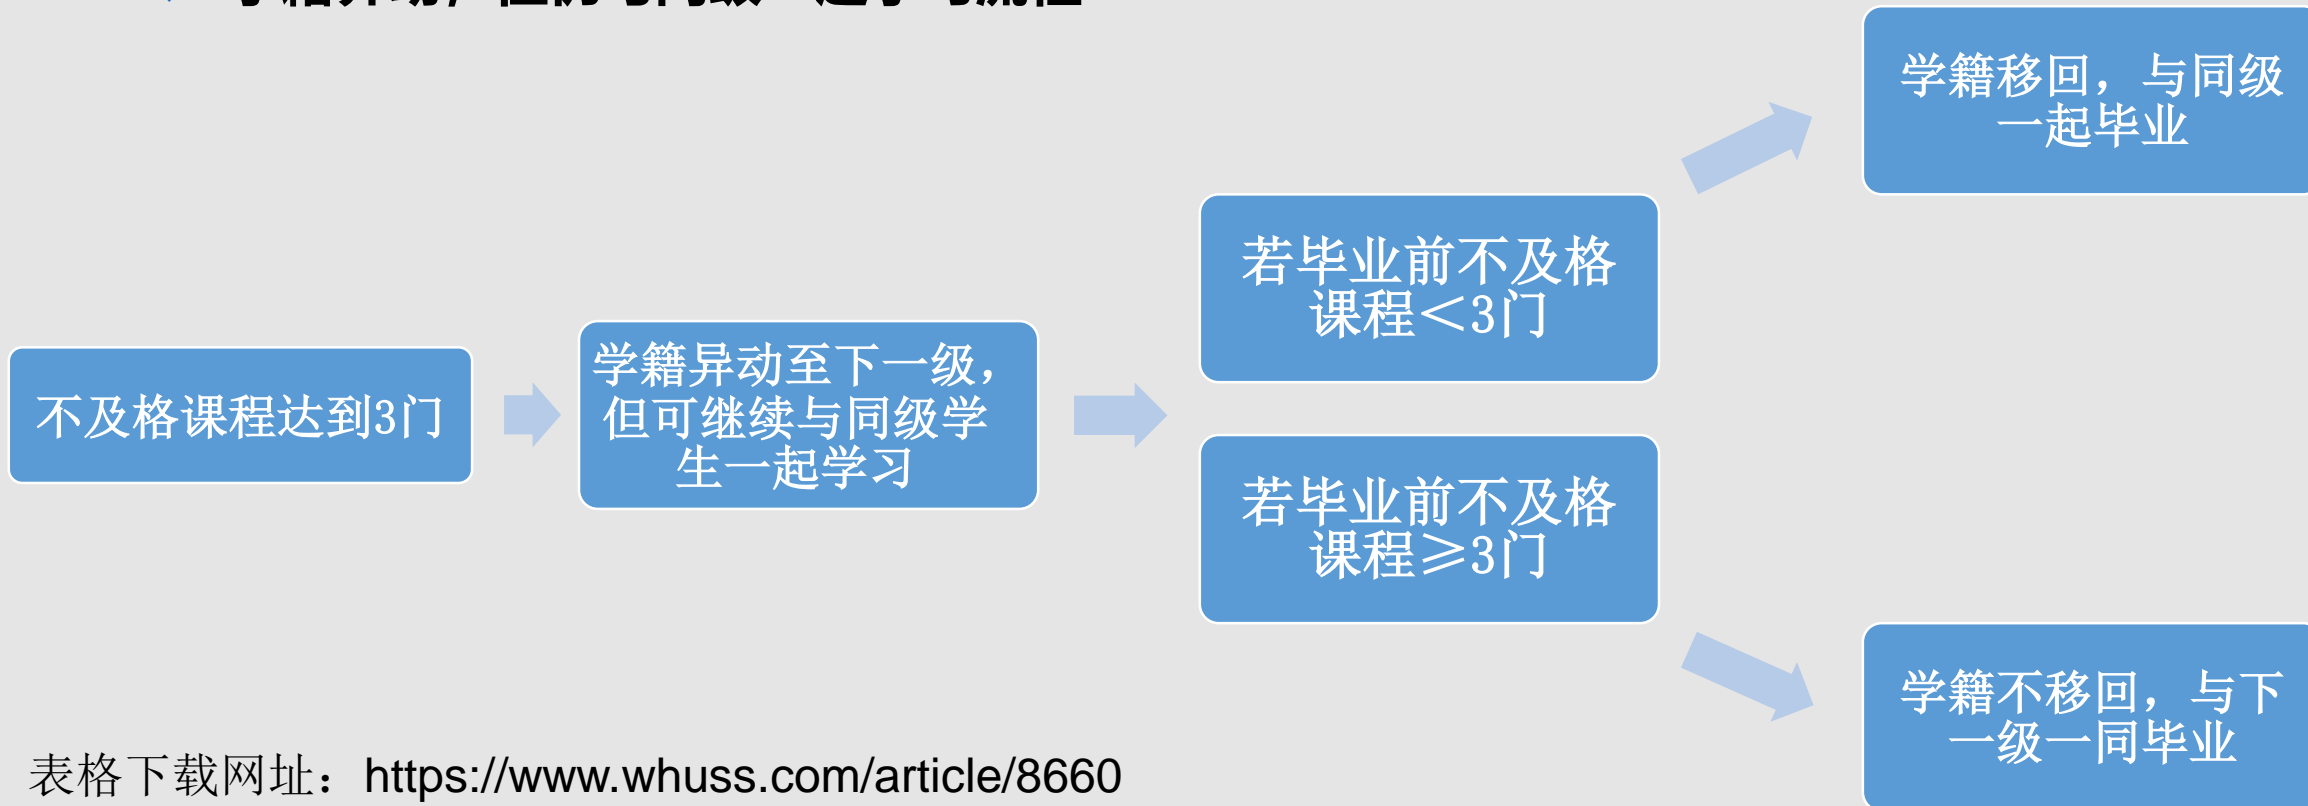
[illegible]

不及格课程达到3门

学籍异动至下一级，但可继续与同级学生一起学习

若毕业前不及格课程＜3门

若毕业前不及格课程≥3门

学籍移回，与同级一起毕业

学籍不移回，与下一级一同毕业

表格下载网址：https://www.whuss.com/article/8660